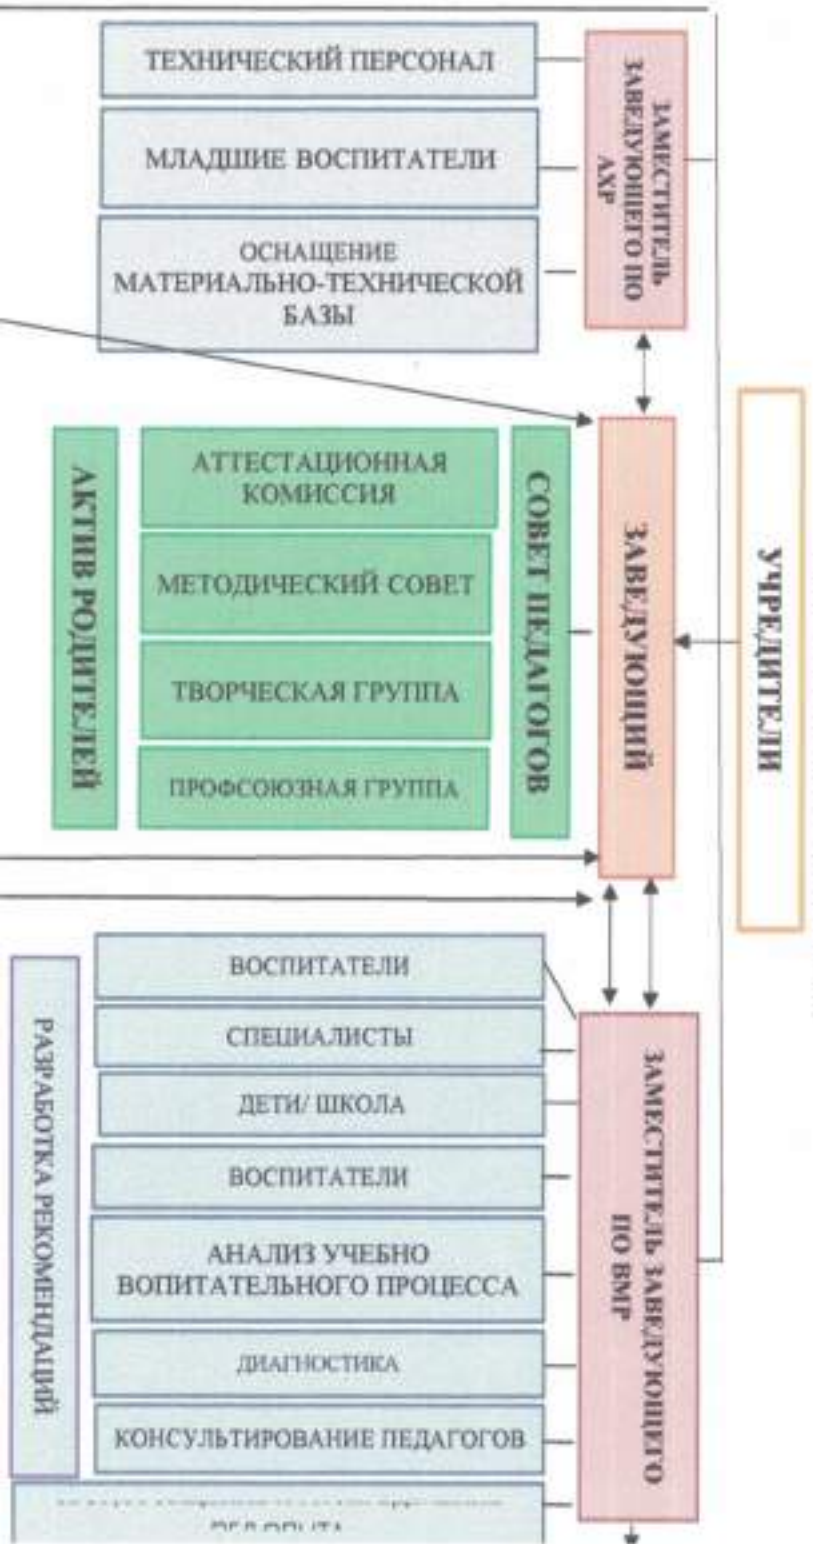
ТЕХНИЧЕСКИЙ ПЕРСОНАЛ

МЛАДШИЕ ВОСПИТАТЕЛИ

ОСНАЩЕНИЕ МАТЕРИАЛЬНО-ТЕХНИЧЕСКОЙ БАЗЫ

ЗАМЕСТИТЕЛЬ ЗАВЕДУЮЩЕГО ПО АХР

АКТИВ РОДИТЕЛЕЙ

АТТЕСТАЦИОННАЯ КОМИССИЯ

МЕТОДИЧЕСКИЙ СОВЕТ

ТВОРЧЕСКАЯ ГРУППА

ПРОФСОЮЗНАЯ ГРУППА

СОВЕТ ПЕДАГОГОВ

ЗАВЕДУЮЩИЙ

УЧРЕДИТЕЛИ

РАЗРАБОТКА РЕКОМЕНДАЦИЙ

ВОСПИТАТЕЛИ

СПЕЦИАЛИСТЫ

ДЕТИ/ ШКОЛА

ВОСПИТАТЕЛИ

АНАЛИЗ УЧЕБНО ВОПИТАТЕЛЬНОГО ПРОЦЕССА

ДИАГНОСТИКА

КОНСУЛЬТИРОВАНИЕ ПЕДАГОГОВ

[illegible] ПЕД ОПЫТА

ЗАМЕСТИТЕЛЬ ЗАВЕДУЮЩЕГО ПО ВМР